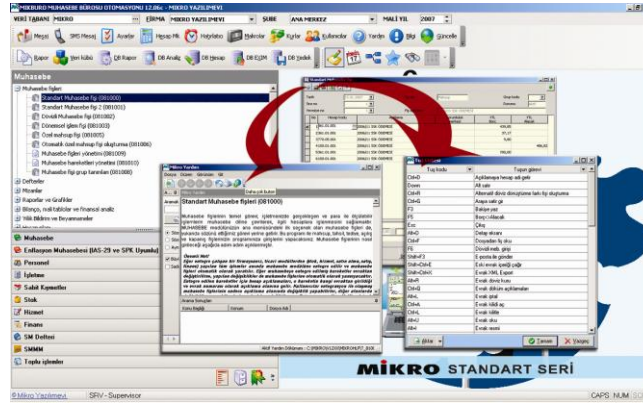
MİKRO MUHASEBE BÜROSU OTOMASYONU 12.06c - MİKRO YAZILIMEVİ

VERİ TABANI MIKRO FİRMA MIKRO YAZILIMEVİ ŞUBE ANA MERKEZ MALİ YIL 2007

Mesaj SMS Mesaj Ayarlar Hesap Mk. Hatırlatıcı Malzeme Kurlar Kullanıcılar Yardım Bilgi Güncelle

Rapor Yeni kilidi DB Raporu DB Analiz DB Hesap DB EKDR DB Yedek

Muhasebe

Muhasebe fişleri
Standart Muhasebe fişleri (081000)
Standart Muhasebe fişi 2 (081001)
Dövizli Muhasebe fişi (081002)
Dönemsel işlem fişi (081003)
Özel mahsup fişi (081005)
Otomatik özel mahsup fişi oluşturma (081006)
Muhasebe fişleri yönetimi (081009)
Muhasebe hareketleri yönetimi (081010)
Muhasebe fişi grup tanımları (081008)
Defterler
Mizanlar
Raporlar ve Grafikler
Bilanço, mali tablolar ve finansal analiz
Yıllık Bildirim ve Beyannameler

Muhasebe
Enflasyon Muhasebesi (IAS-29 ve SPK Uyumlu)
Personel
İşletme
Sabit Kıymetler
Stok
Hizmet
Finans
SM Defteri
SMMM
Toplu işlemler

Mikro Yardım
Dosya Düzen Görünüm Git
Mikro Yardım Dokuman kodları
Standart Muhasebe fişleri (081000)

Muhasebe fişleri temel girdi, işletmedeki gerçekleşen ve para ile ölçülebilen işlemlerin muhasebe diline çevrilerek, ilgili hesaplara işlenmesini sağlamaktır. MUHASEBE modülünüzün ana menüsündeki ilk seçenek olan muhasebe fişleri ile, kayıt...

Önemli Not!

Arama Sonuçları
Konu Başlığı Sonuç Doküman Adı

Standart Muhasebe
Satır Hesap Açıklama

Tuş kodu Tuşun görevi
F1 Açıklamaya hesap adı gelir
Down Alt satır
CtrlA Alternatif döviz dönüştürme tarihi fişi oluşturma
CtrlE Araya satır gir
F2 Belge yaz
F5 Borç/Alacak
Esc Çıkış
F6 Döviz karşılığı
AltD Detay ekranı
CtrlF Dosyadan fiş oku
F8 Dövizli mali görüş
ShiftF3 E-posta ile gönder
ShiftCtrlE Eski evrak içeriği çağır
ShiftCtrlX Evrak XML Export
AltF4 Evrak döviz kuru
CtrlH Evrak dökümü açıklamaları
AltF1 Evrak iptal
CtrlD Evrak kilidi aç
CtrlK Evrak kilitle
AltF2 Evrak oku
AltF3 Evrak sorma

Aktar Tamam Vazgeç

MİKRO STANDART SERİ

Mikro Yazılımevi SRV - Supervisor CAPS NUM